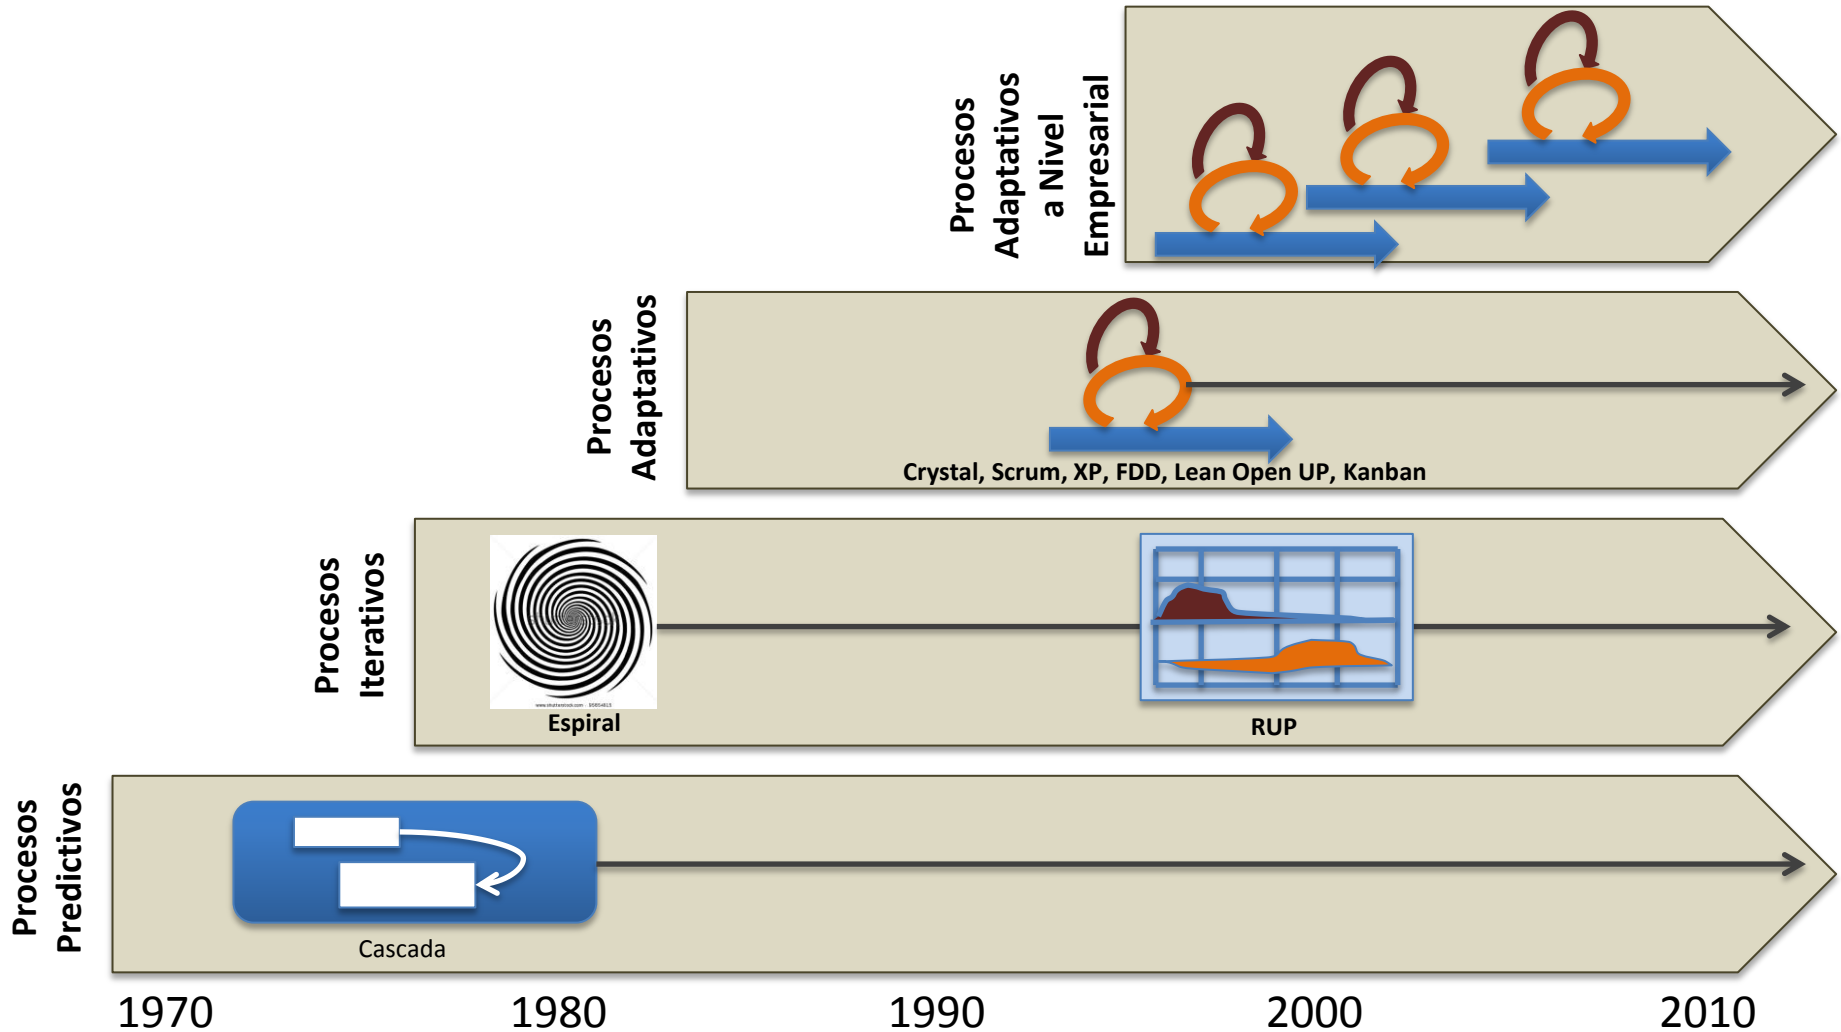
Procesos Adaptativos a Nivel Empresarial

Procesos Adaptativos

Crystal, Scrum, XP, FDD, Lean Open UP, Kanban

Procesos Iterativos

Espiral

RUP

Procesos Predictivos

Cascada

1970 1980 1990 2000 2010